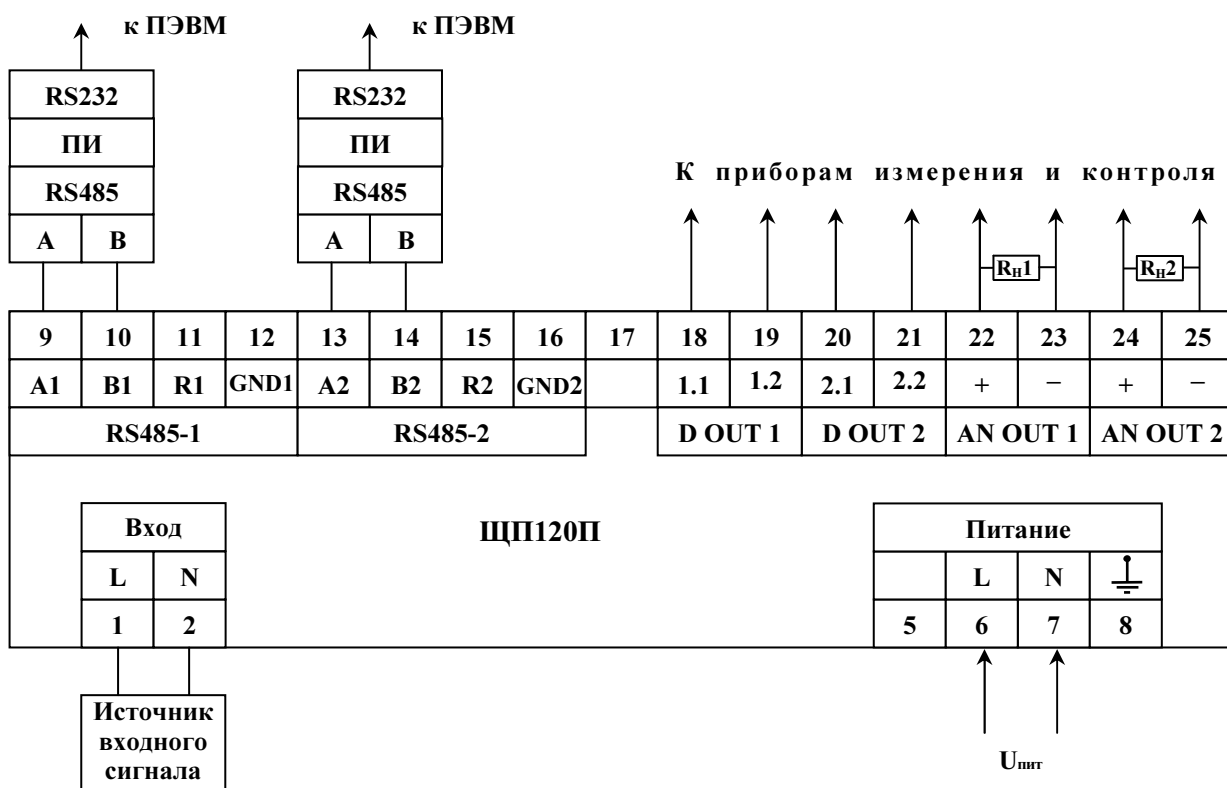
к ПЭВМ

RS232
ПИ
RS485
A B

к ПЭВМ

RS232
ПИ
RS485
A B

К приборам измерения и контроля

$R_н1$ $R_н2$

| 9 | 10 | 11 | 12 | 13 | 14 | 15 | 16 | 17 | 18 | 19 | 20 | 21 | 22 | 23 | 24 | 25 |
|---|---|---|---|---|---|---|---|---|---|---|---|---|---|---|---|---|
| A1 | B1 | R1 | GND1 | A2 | B2 | R2 | GND2 | | 1.1 | 1.2 | 2.1 | 2.2 | + | − | + | − |

RS485-1 RS485-2 D OUT 1 D OUT 2 AN OUT 1 AN OUT 2

Вход
L N
1 2

ЩП120П

Питание
L N
5 6 7 8

Источник входного сигнала

$U_{пит}$